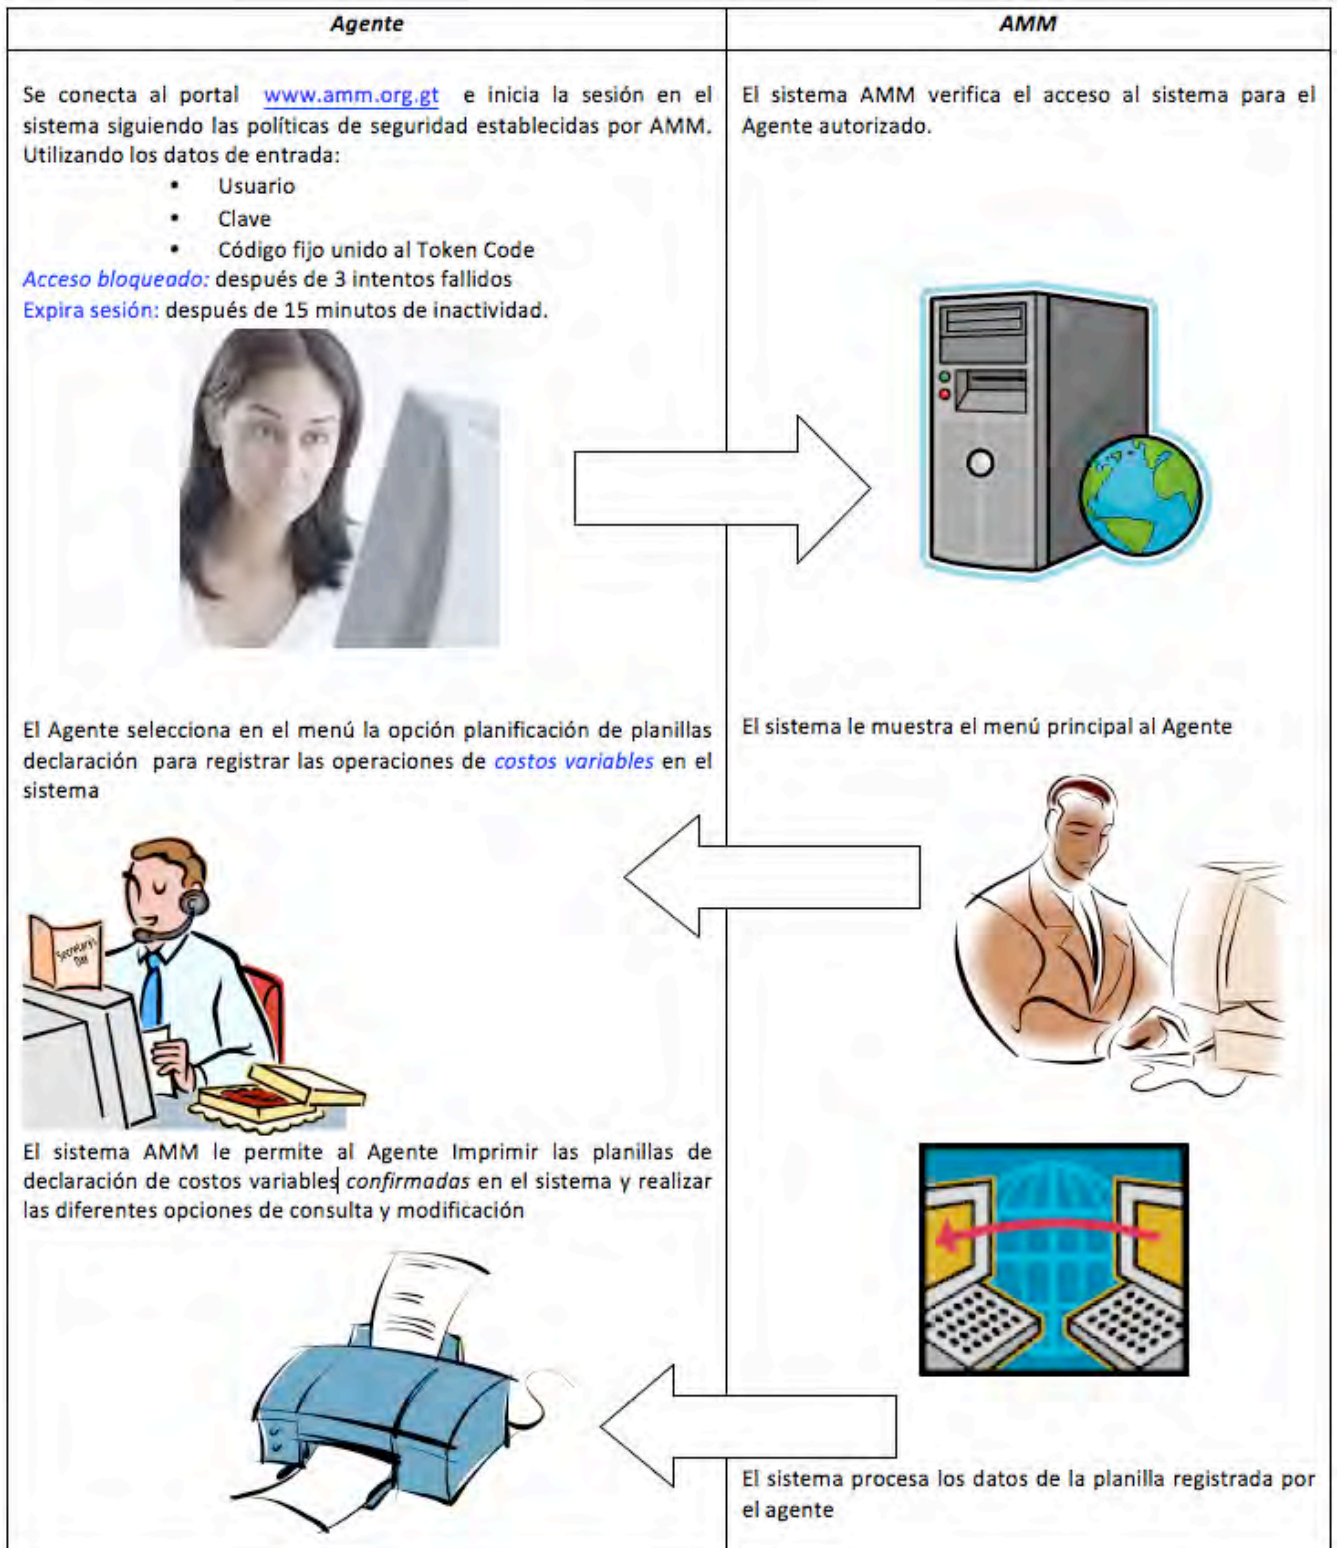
| Agente | AMM |
|---|---|
| Se conecta al portal www.amm.org.gt e inicia la sesión en el sistema siguiendo las políticas de seguridad establecidas por AMM. Utilizando los datos de entrada: • Usuario • Clave • Código fijo unido al Token Code Acceso bloqueado: después de 3 intentos fallidos Expira sesión: después de 15 minutos de inactividad. | El sistema AMM verifica el acceso al sistema para el Agente autorizado. |
| El Agente selecciona en el menú la opción planificación de planillas declaración para registrar las operaciones de costos variables en el sistema | El sistema le muestra el menú principal al Agente |
| Secretary's Day | |
| El sistema AMM le permite al Agente Imprimir las planillas de declaración de costos variables confirmadas en el sistema y realizar las diferentes opciones de consulta y modificación | El sistema procesa los datos de la planilla registrada por el agente |